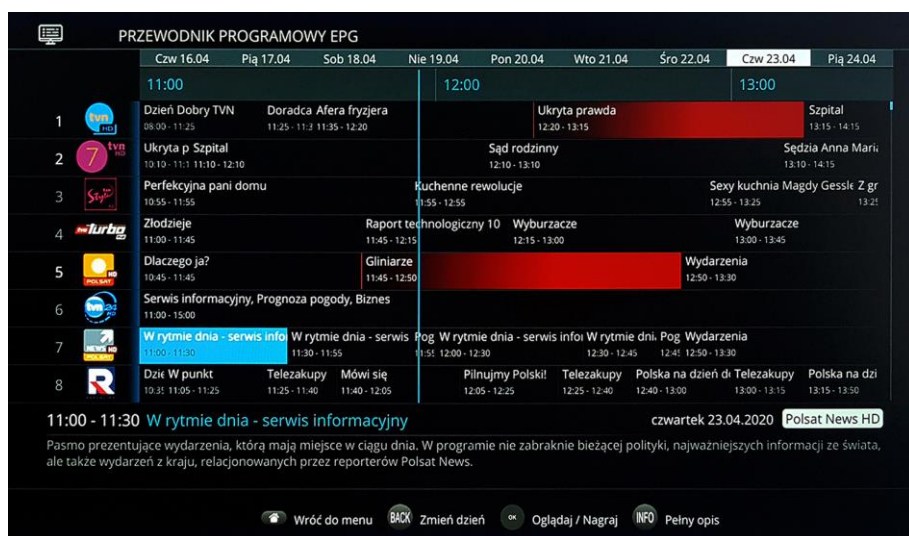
PRZEWODNIK PROGRAMOWY EPG

Czw 16.04 | Pią 17.04 | Sob 18.04 | Nie 19.04 | Pon 20.04 | Wto 21.04 | Śro 22.04 | Czw 23.04 | Pią 24.04

11:00 | 12:00 | 13:00

1 tvn HD
Dzień Dobry TVN 08:00 - 11:25
Doradca Afera fryzjera 11:25 - 11:3 11:35 - 12:20
Ukryta prawda 12:20 - 13:15
Szpital 13:15 - 14:15

2 7 tvn HD
Ukryta p Szpital 10:10 - 11:1 11:10 - 12:10
Sąd rodzinny 12:10 - 13:10
Sędzia Anna Maria 13:10 - 14:15

3 Style
Perfekcyjna pani domu 10:55 - 11:55
Kuchenne rewolucje 11:55 - 12:55
Sexy kuchnia Magdy Gessle Z gr 12:55 - 13:25 13:25

4 Turbo
Złodzieje 11:00 - 11:45
Raport technologiczny 10 11:45 - 12:15
Wyburzacze 12:15 - 13:00
Wyburzacze 13:00 - 13:45

5 POLSAT HD
Dlaczego ja? 10:45 - 11:45
Gliniarze 11:45 - 12:50
Wydarzenia 12:50 - 13:30

6 tvn24 HD
Serwis informacyjny, Prognoza pogody, Biznes 11:00 - 15:00

7 NEWS HD POLSAT
W rytmie dnia - serwis info 11:00 - 11:30
W rytmie dnia - serwis 11:30 - 11:55
Pog 11:5
W rytmie dnia - serwis infor 12:00 - 12:30
W rytmie dni 12:30 - 12:45
Pog 12:4
Wydarzenia 12:50 - 13:30

8 R
Dzie 10:3
W punkt 11:05 - 11:25
Telezakupy 11:25 - 11:40
Mówi się 11:40 - 12:05
Pilnujmy Polski! 12:05 - 12:25
Telezakupy 12:25 - 12:40
Polska na dzień d 12:40 - 13:00
Telezakupy 13:00 - 13:15
Polska na dzi 13:15 - 13:50

11:00 - 11:30 W rytmie dnia - serwis informacyjny
czwartek 23.04.2020 Polsat News HD

Pasmo prezentujące wydarzenia, którą mają miejsce w ciągu dnia. W programie nie zabraknie bieżącej polityki, najważniejszych informacji ze świata, ale także wydarzeń z kraju, relacjonowanych przez reporterów Polsat News.

Wróć do menu BACK Zmień dzień OK Oglądaj / Nagraj INFO Pełny opis